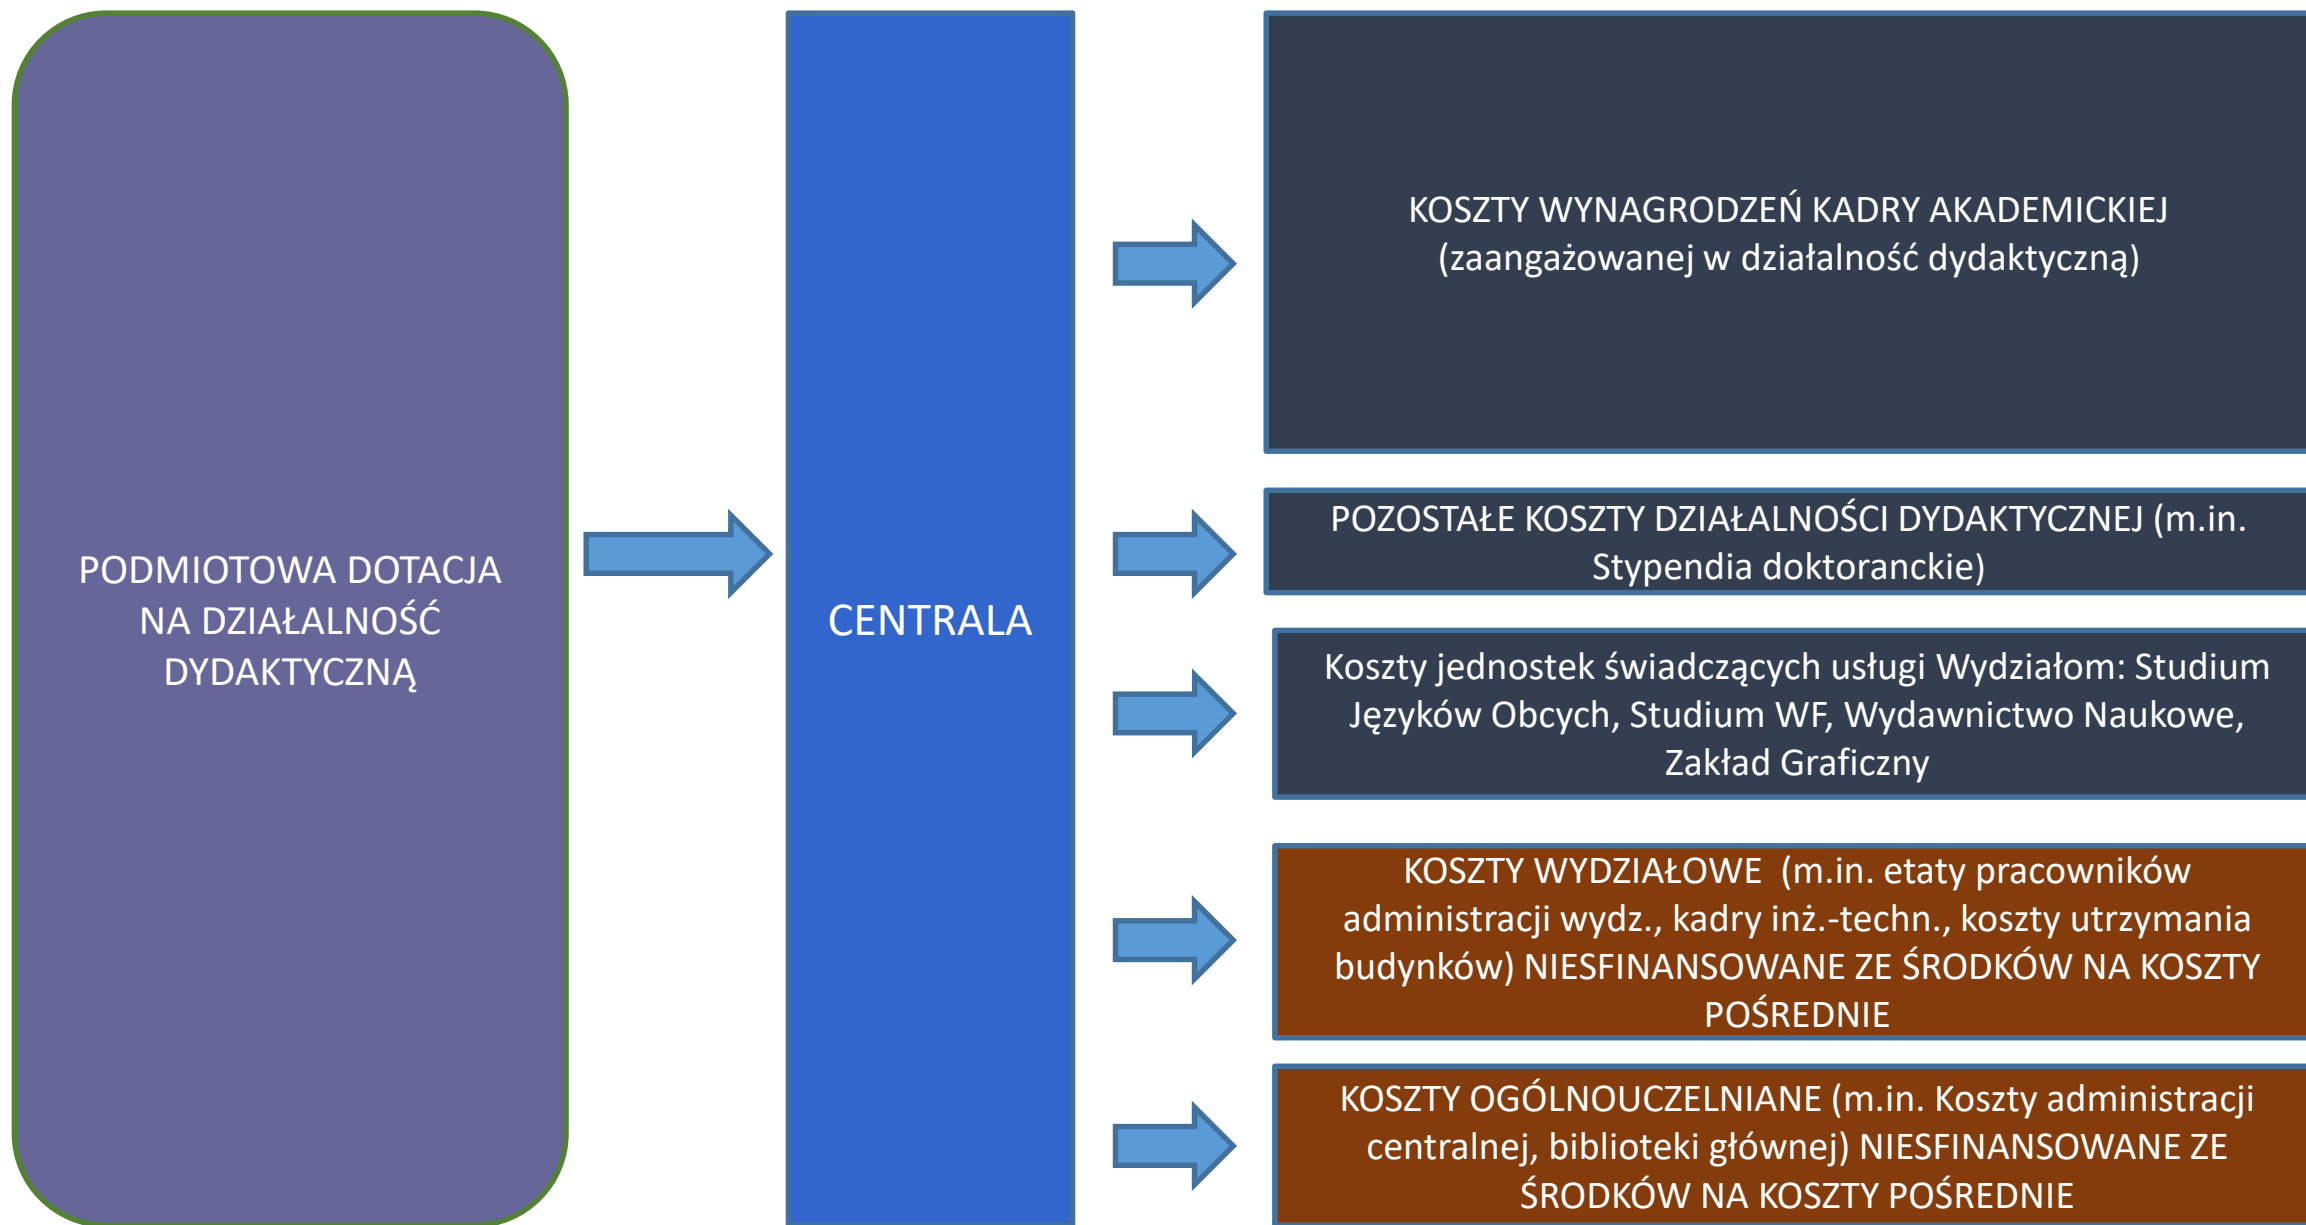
PODMIOTOWA DOTACJA NA DZIAŁALNOŚĆ DYDAKTYCZNĄ

CENTRALA

KOSZTY WYNAGRODZEŃ KADRY AKADEMICKIEJ (zaangażowanej w działalność dydaktyczną)

POZOSTAŁE KOSZTY DZIAŁALNOŚCI DYDAKTYCZNEJ (m.in. Stypendia doktoranckie)

Koszty jednostek świadczących usługi Wydziałom: Studium Języków Obcych, Studium WF, Wydawnictwo Naukowe, Zakład Graficzny

KOSZTY WYDZIAŁOWE (m.in. etaty pracowników administracji wydz., kadry inż.-techn., koszty utrzymania budynków) NIESFINANSOWANE ZE ŚRODKÓW NA KOSZTY POŚREDNIE

KOSZTY OGÓLNOUCZELNIANE (m.in. Koszty administracji centralnej, biblioteki głównej) NIESFINANSOWANE ZE ŚRODKÓW NA KOSZTY POŚREDNIE